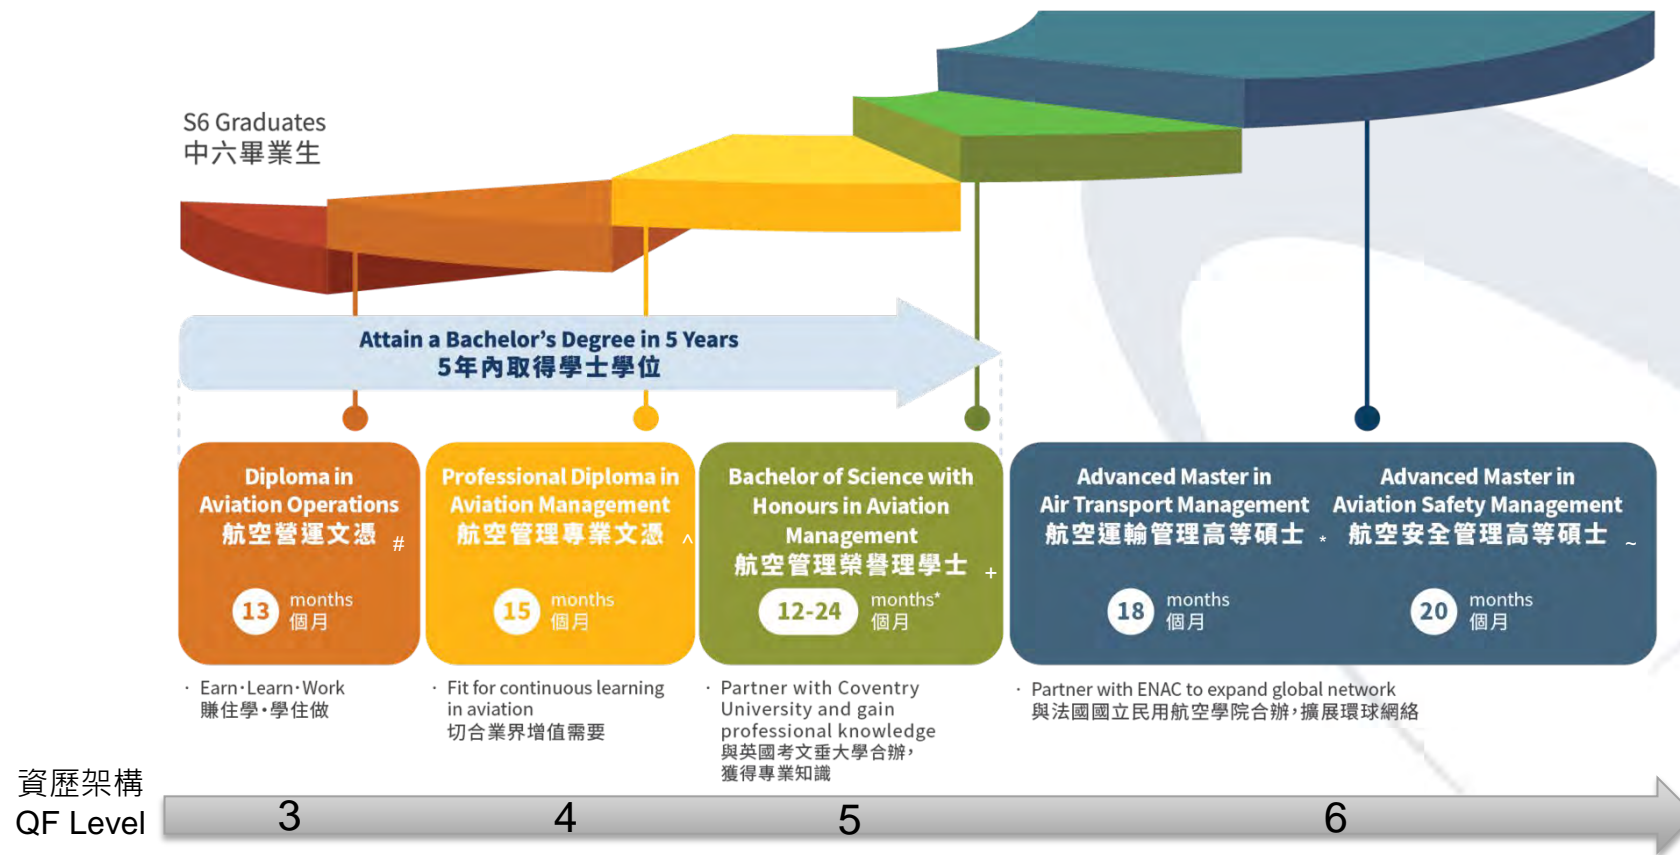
S6 Graduates
中六畢業生

Attain a Bachelor's Degree in 5 Years
5年內取得學士學位

Diploma in Aviation Operations
航空營運文憑 #
13 months 個月

Professional Diploma in Aviation Management
航空管理專業文憑 ^
15 months 個月

Bachelor of Science with Honours in Aviation Management
航空管理榮譽理學士 +
12-24 months* 個月

Advanced Master in Air Transport Management
航空運輸管理高等碩士 *
18 months 個月

Advanced Master in Aviation Safety Management
航空安全管理高等碩士 ~
20 months 個月

· Earn·Learn·Work
賺住學·學住做

· Fit for continuous learning in aviation
切合業界增值需要

· Partner with Coventry University and gain professional knowledge
與英國考文垂大學合辦，獲得專業知識

· Partner with ENAC to expand global network
與法國國立民用航空學院合辦，擴展環球網絡

資歷架構
QF Level
3
4
5
6